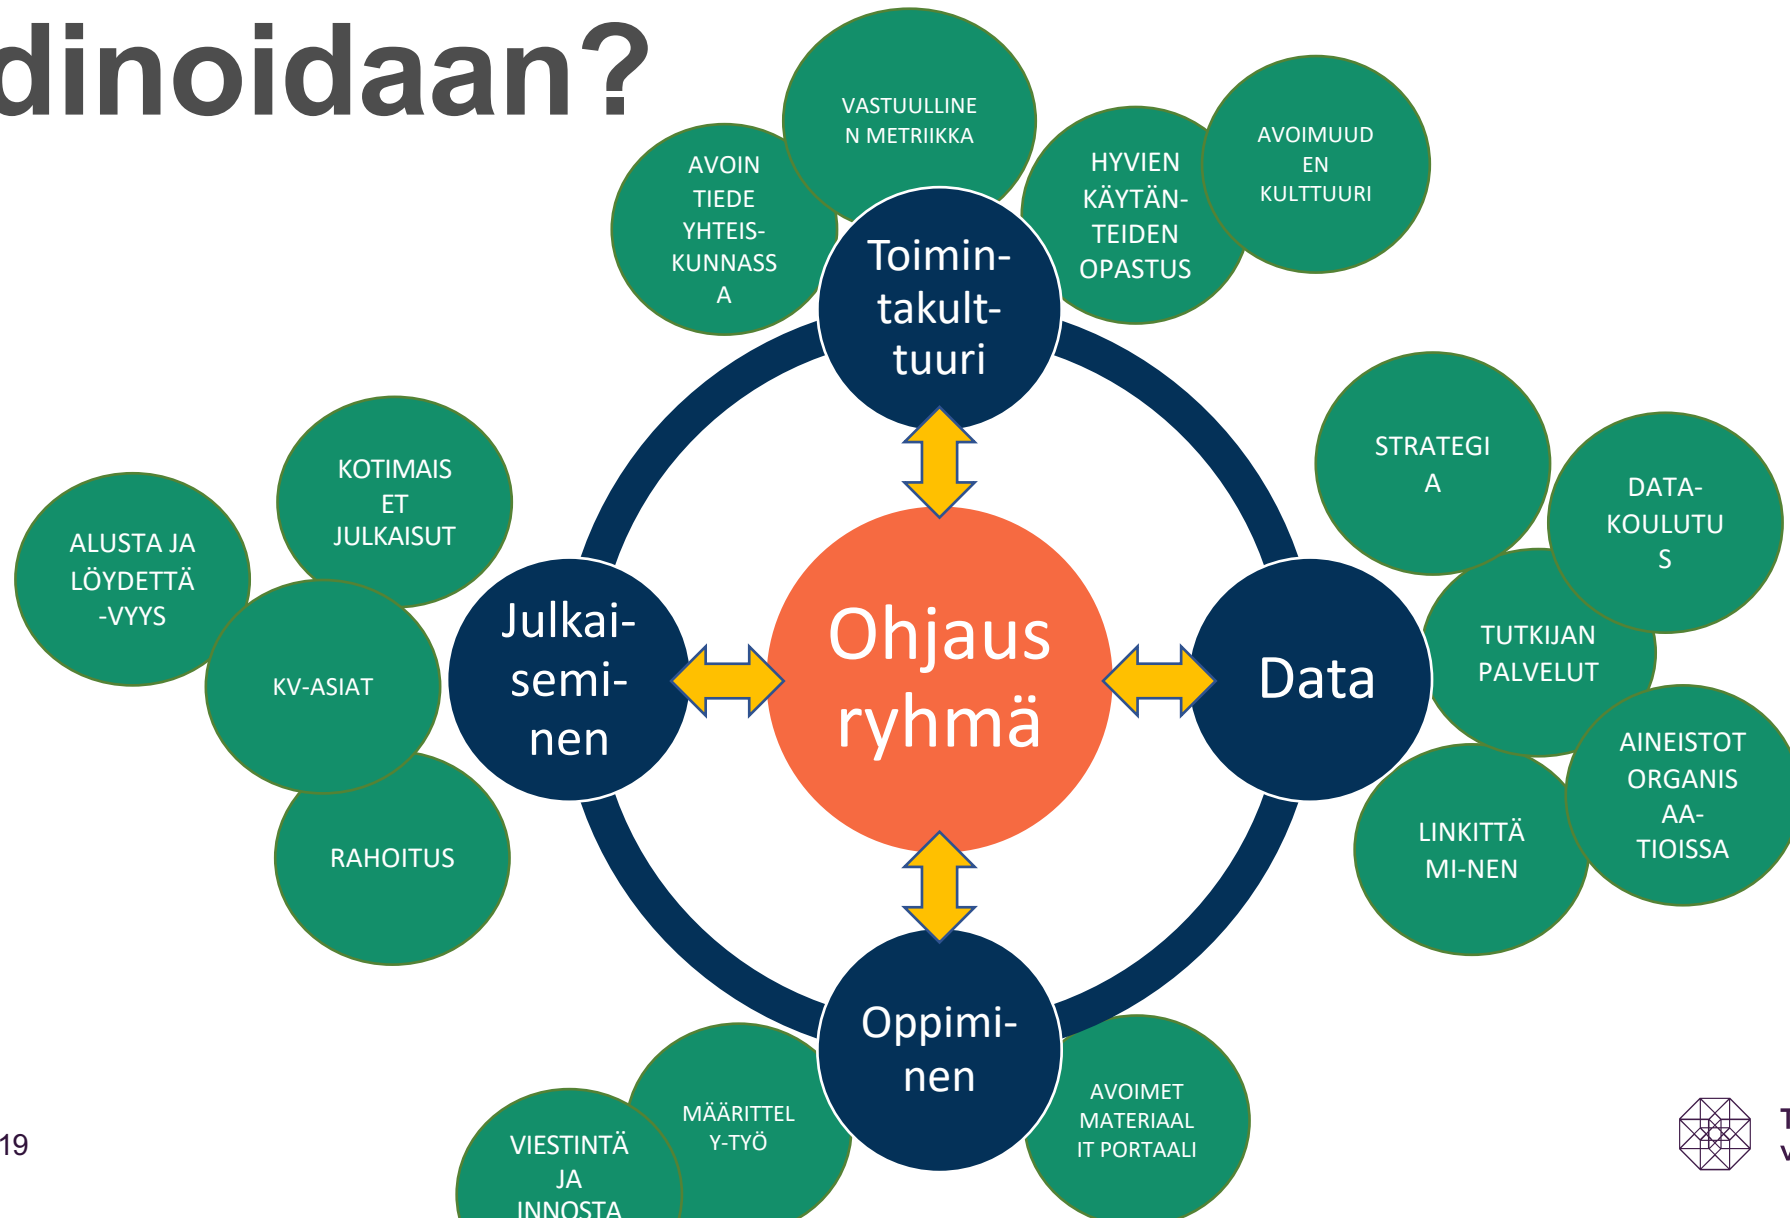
dinoidaan?

VASTUULLINEN METRIIKKA

AVOIN TIEDE YHTEISKUNNASSA

HYVIEN KÄYTÄNTEIDEN OPASTUS

AVOIMUUDEN KULTTUURI

Toimintakulttuuri

STRATEGIA

DATAKOULUTUS

KOTIMAISET JULKAISUT

ALUSTA JA LÖYDETTÄVYYS

Julkaiseminen

Ohjaus ryhmä

Data

TUTKIJAN PALVELUT

KV-ASIAT

AINEISTOT ORGANISAATIOISSA

LINKITTÄMINEN

RAHOITUS

Oppiminen

MÄÄRITTELYTYÖ

VIESTINTÄ JA INNOSTA

AVOIMET MATERIAALIT PORTAALI

19

T
V